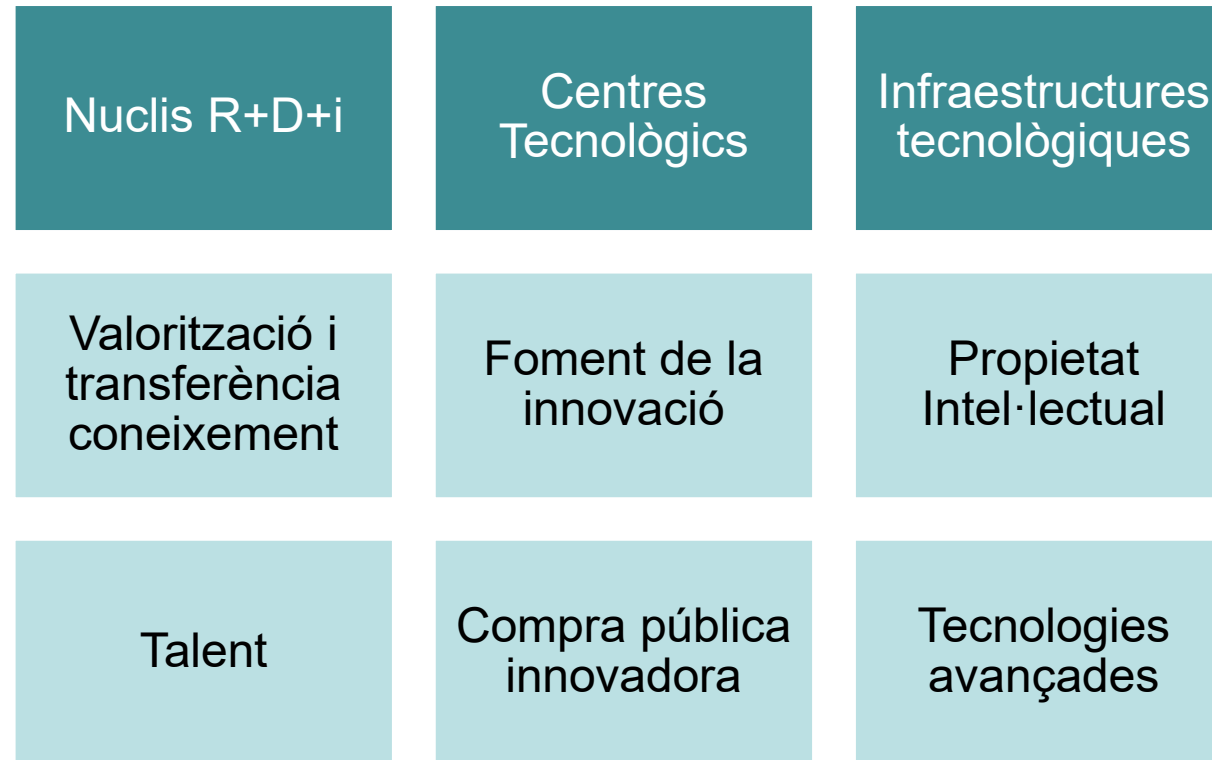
Nuclis R+D+i

Centres Tecnològics

Infraestructures tecnològiques

Valorització i transferència coneixement

Foment de la innovació

Propietat Intel·lectual

Talent

Compra pública innovadora

Tecnologies avançades